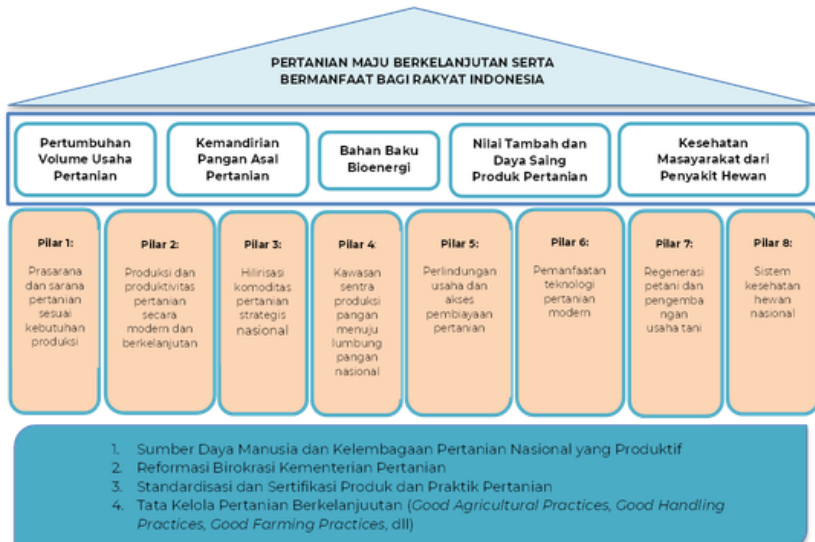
PERTANIAN MAJU BERKELANJUTAN SERTA BERMANFAAT BAGI RAKYAT INDONESIA

Pertumbuhan Volume Usaha Pertanian

Kemandirian Pangan Asal Pertanian

Bahan Baku Bioenergi

Nilai Tambah dan Daya Saing Produk Pertanian

Kesehatan Masyarakat dari Penyakit Hewan

Pilar 1:
Prasarana dan sarana pertanian sesuai kebutuhan produksi

Pilar 2:
Produksi dan produktivitas pertanian secara modern dan berkelanjutan

Pilar 3:
Hilirisasi komoditas pertanian strategis nasional

Pilar 4:
Kawasan sentra produksi pangan menuju lumbung pangan nasional

Pilar 5:
Perlindungan usaha dan akses pembiayaan pertanian

Pilar 6:
Pemanfaatan teknologi pertanian modern

Pilar 7:
Regenerasi petani dan pengembangan usaha tani

Pilar 8:
Sistem kesehatan hewan nasional

1. Sumber Daya Manusia dan Kelembagaan Pertanian Nasional yang Produktif
2. Reformasi Birokrasi Kementerian Pertanian
3. Standardisasi dan Sertifikasi Produk dan Praktik Pertanian
4. Tata Kelola Pertanian Berkelanjuutan (Good Agricultural Practices, Good Handling Practices, Good Farming Practices, dll)